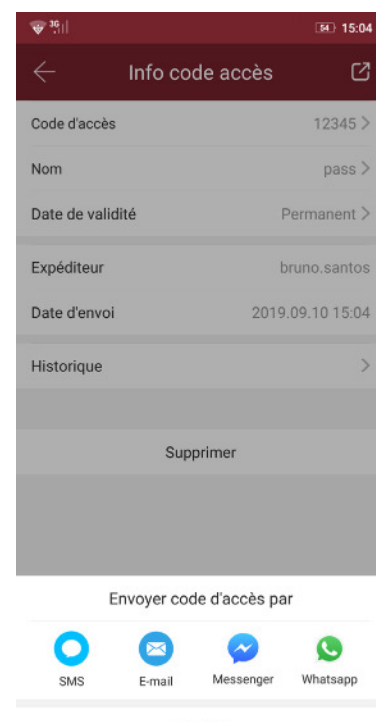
3G 54 15:04

Info code accès

Code d'accès 12345

Nom pass

Date de validité Permanent

Expéditeur bruno.santos

Date d'envoi 2019.09.10 15:04

Historique

Supprimer

Envoyer code d'accès par

SMS E-mail Messenger Whatsapp